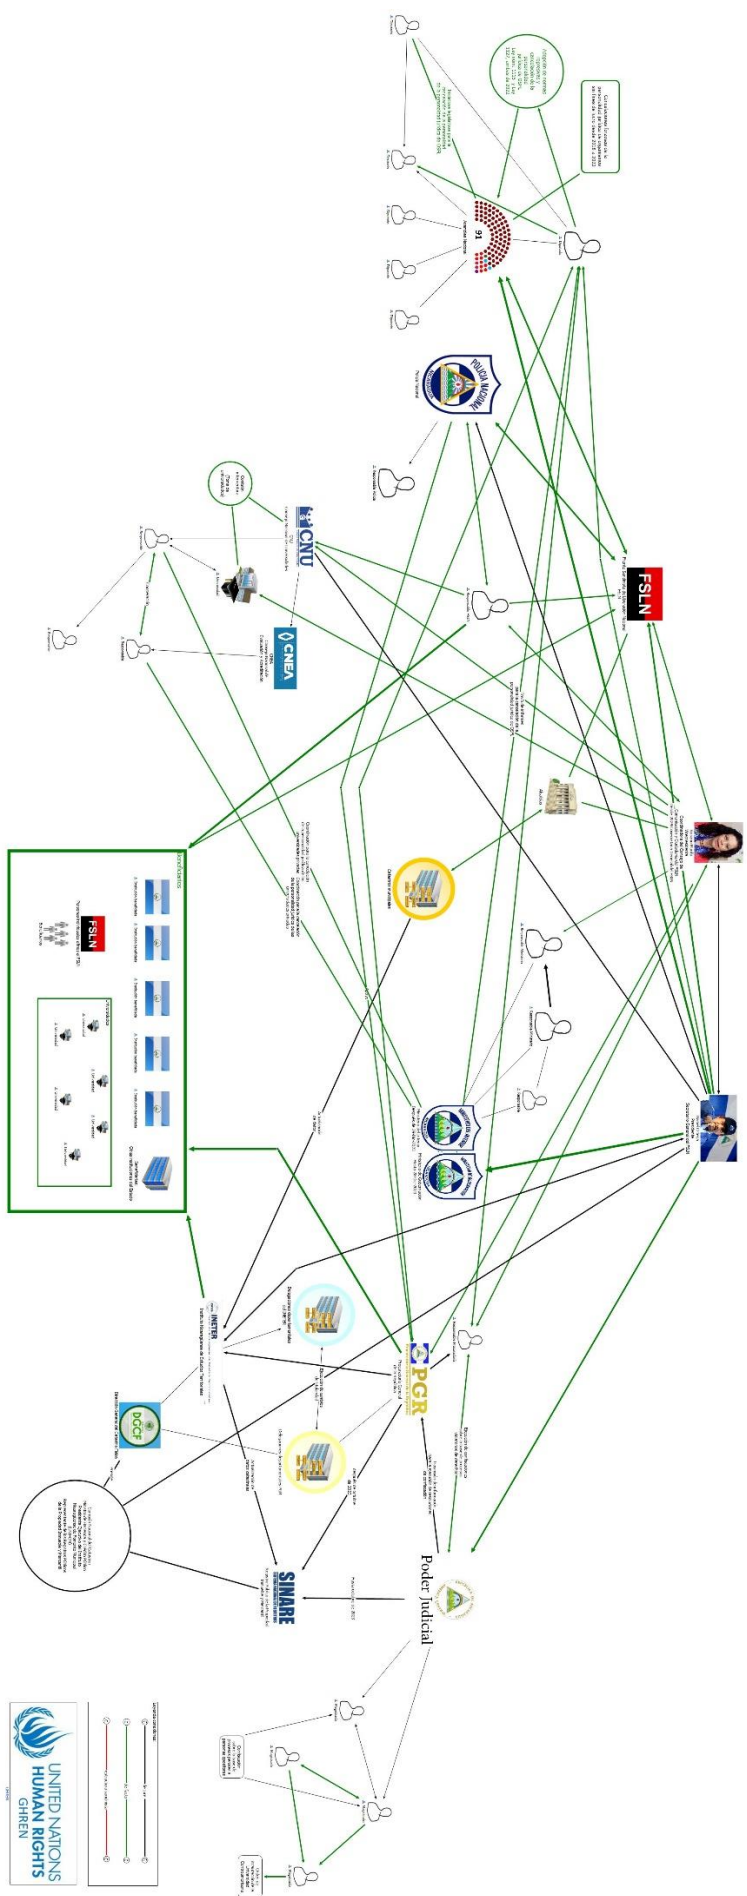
UNITED NATIONS
HUMAN RIGHTS
GHREN

POLICIA NACIONAL
Policía Nacional

FSLN
Partido Frente Sandinista de Liberación Nacional

CNU

CNEA

Beneficiarios

FSLN

PGR
Procuraduría General de la República

INETER

DGCF

SINARE

Poder Judicial

91
Asamblea Nacional

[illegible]